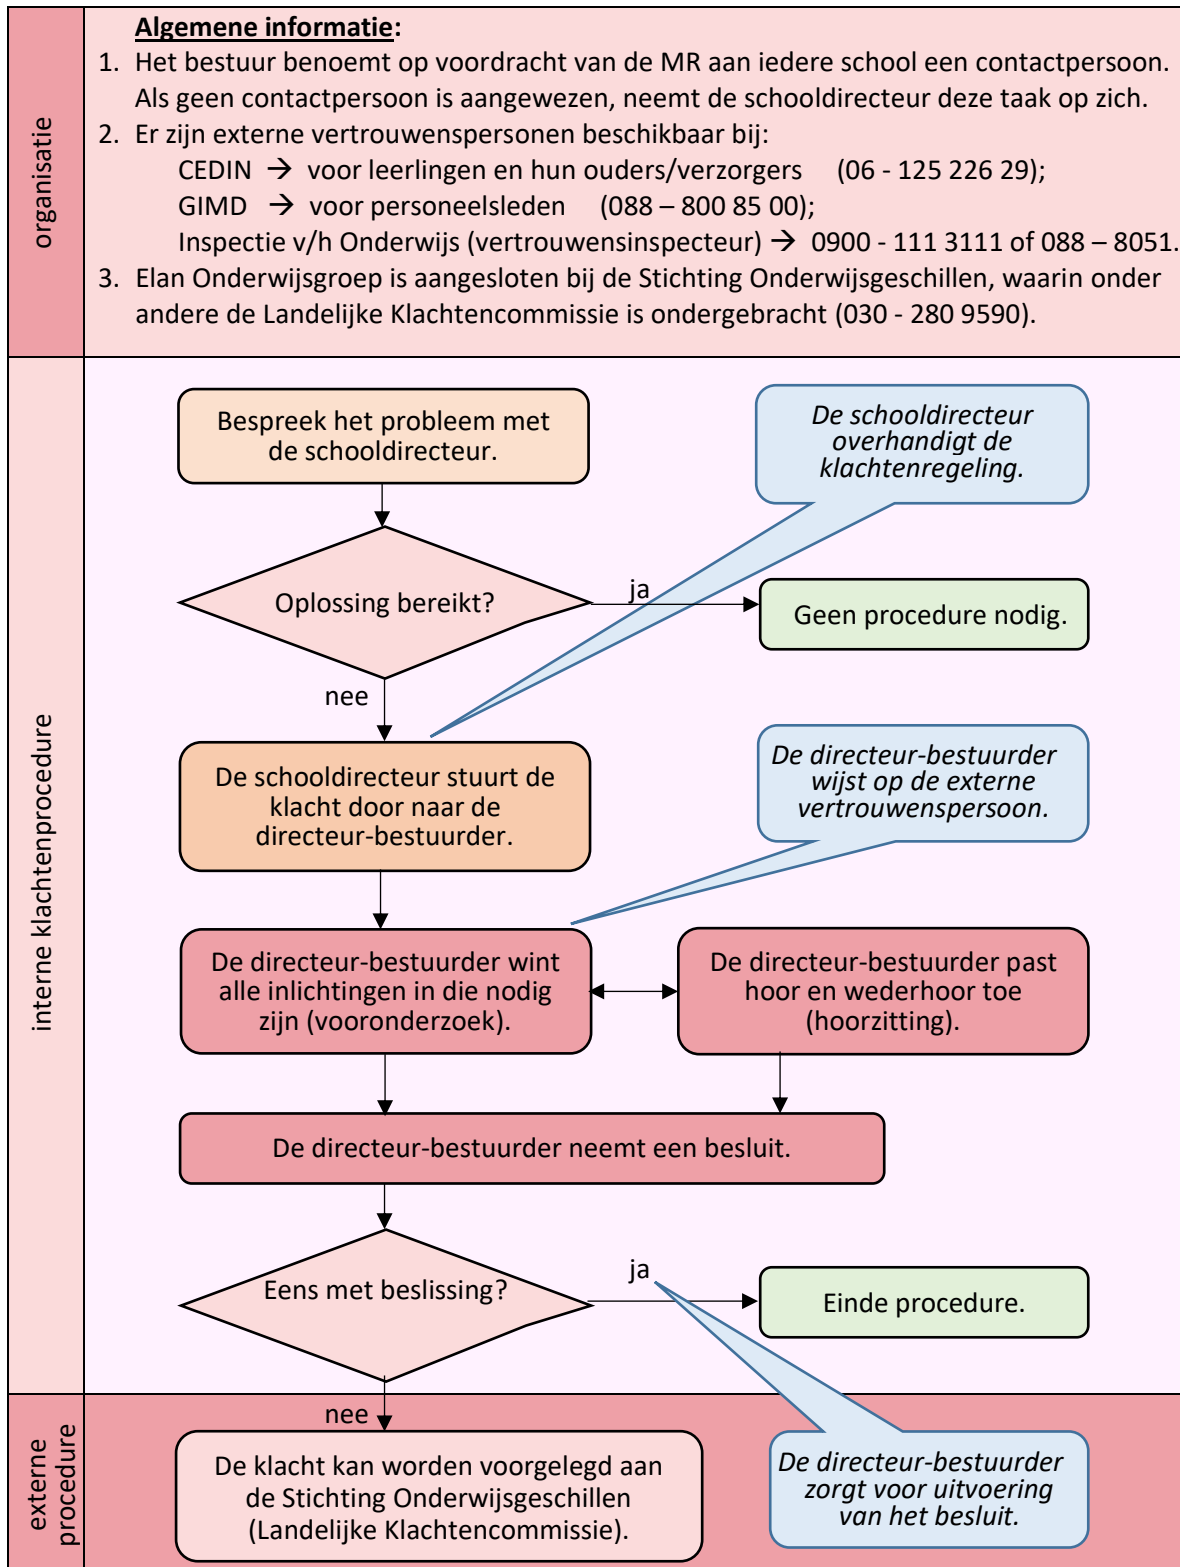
organisatie

**Algemene informatie:**

1. Het bestuur benoemt op voordracht van de MR aan iedere school een contactpersoon. Als geen contactpersoon is aangewezen, neemt de schooldirecteur deze taak op zich.
2. Er zijn externe vertrouwenspersonen beschikbaar bij:
CEDIN → voor leerlingen en hun ouders/verzorgers (06 - 125 226 29);
GIMD → voor personeelsleden (088 – 800 85 00);
Inspectie v/h Onderwijs (vertrouwensinspecteur) → 0900 - 111 3111 of 088 – 8051.
3. Elan Onderwijsgroep is aangesloten bij de Stichting Onderwijsgeschillen, waarin onder andere de Landelijke Klachtencommissie is ondergebracht (030 - 280 9590).

interne klachtenprocedure

Bespreek het probleem met de schooldirecteur.

De schooldirecteur overhandigt de klachtenregeling.

Oplossing bereikt?

ja

Geen procedure nodig.

nee

De schooldirecteur stuurt de klacht door naar de directeur-bestuurder.

De directeur-bestuurder wijst op de externe vertrouwenspersoon.

De directeur-bestuurder wint alle inlichtingen in die nodig zijn (vooronderzoek).

De directeur-bestuurder past hoor en wederhoor toe (hoorzitting).

De directeur-bestuurder neemt een besluit.

Eens met beslissing?

ja

Einde procedure.

externe procedure

nee

De klacht kan worden voorgelegd aan de Stichting Onderwijsgeschillen (Landelijke Klachtencommissie).

De directeur-bestuurder zorgt voor uitvoering van het besluit.